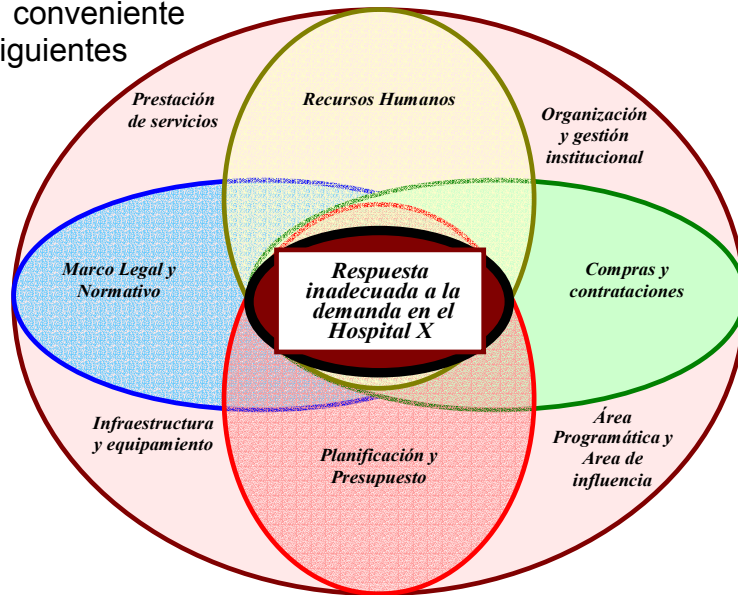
conveniente
iguientes

Prestación de servicios

Recursos Humanos

Organización y gestión institucional

Marco Legal y Normativo

Respuesta inadecuada a la demanda en el Hospital X

Compras y contrataciones

Infraestructura y equipamiento

Planificación y Presupuesto

Área Programática y Area de influencia